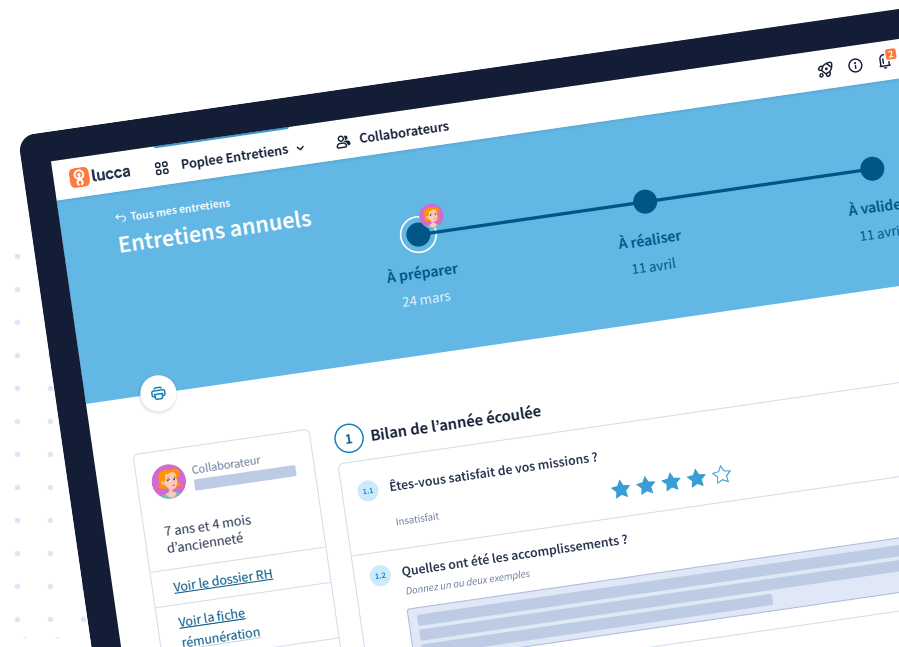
lucca

Poplee Entretiens

Collaborateurs

2

Tous mes entretiens

Entretiens annuels

À préparer
24 mars

À réaliser
11 avril

À valide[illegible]
11 avri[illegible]

Collaborateur

7 ans et 4 mois d'ancienneté

Voir le dossier RH

Voir la fiche rémunération

1 Bilan de l'année écoulée

1.1 Êtes-vous satisfait de vos missions ?

Insatisfait

1.2 Quelles ont été les accomplissements ?

Donnez un ou deux exemples